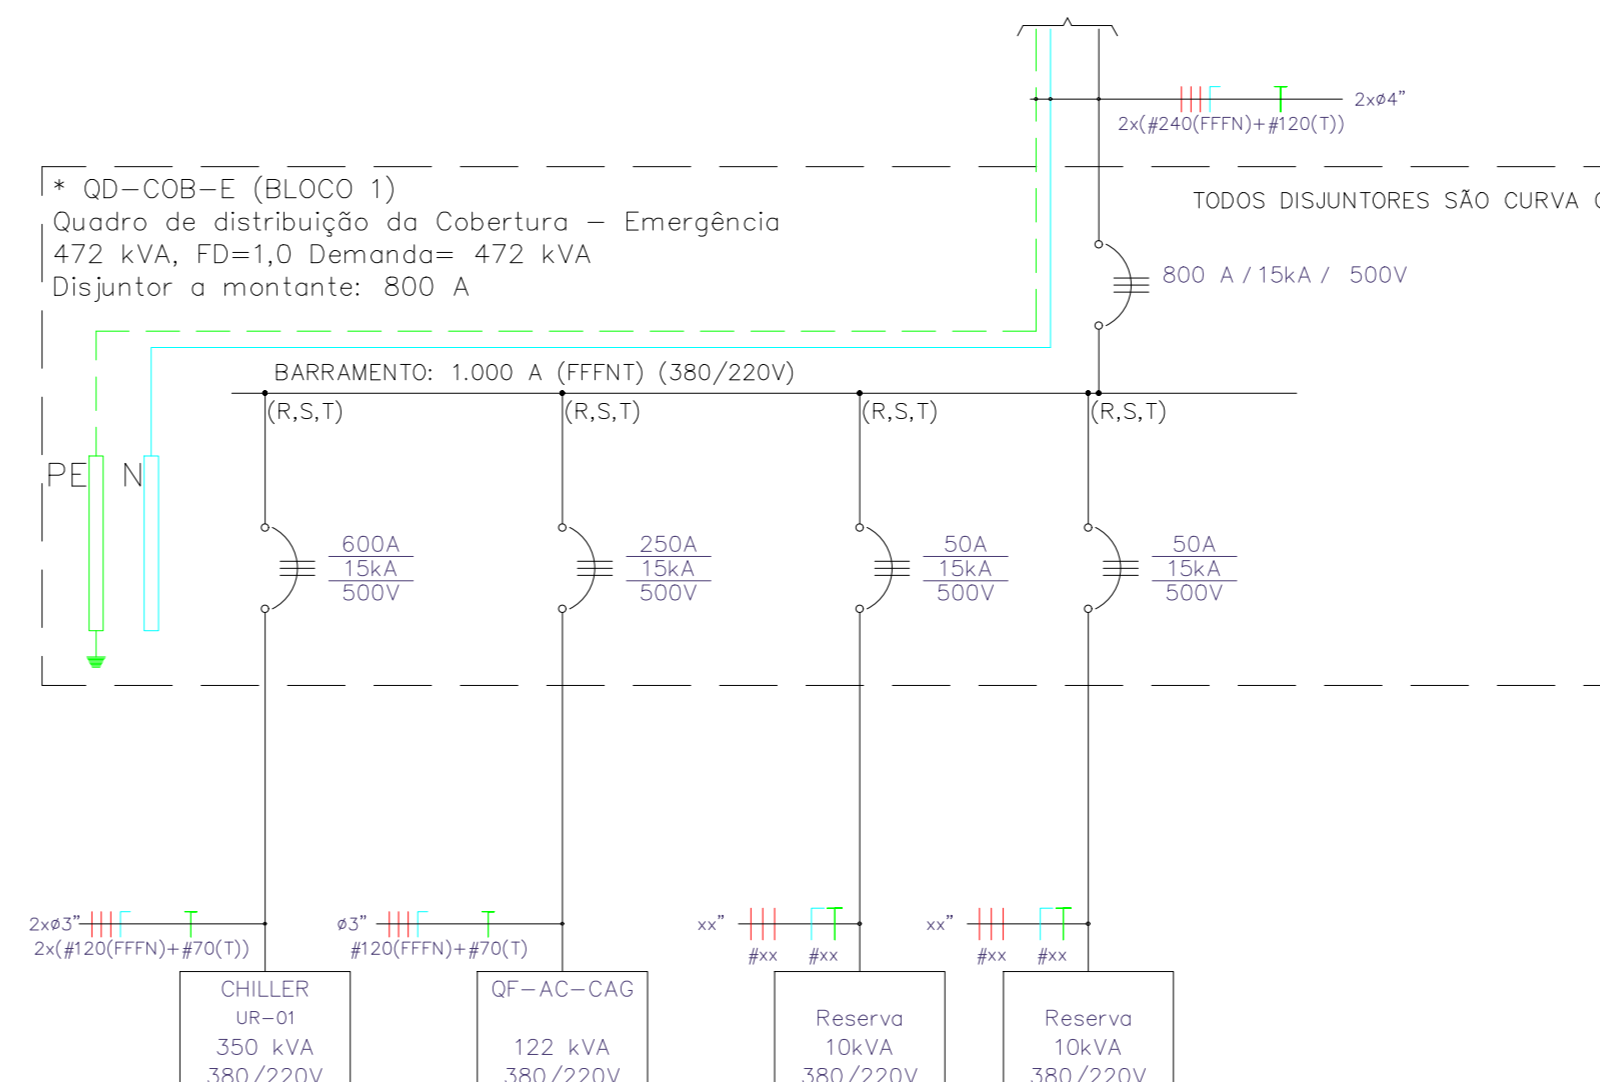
2xø4"
2x(#240(FFFN)+#120(T))

* QD-COB-E (BLOCO 1)
Quadro de distribuição da Cobertura - Emergência
472 kVA, FD=1,0 Demanda= 472 kVA
Disjuntor a montante: 800 A

TODOS DISJUNTORES SÃO CURVA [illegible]

800 A / 15kA / 500V

BARRAMENTO: 1.000 A (FFFNT) (380/220V)

(R,S,T)
(R,S,T)
(R,S,T)
(R,S,T)

PE
N

600A
15kA
500V

250A
15kA
500V

50A
15kA
500V

50A
15kA
500V

2xø3"
2x(#120(FFFN)+#70(T))

ø3"
#120(FFFN)+#70(T)

xx"
#xx
#xx

xx"
#xx
#xx

CHILLER
UR-01
350 kVA
380/220V

QF-AC-CAG
122 kVA
380/220V

Reserva
10kVA
380/220V

Reserva
10kVA
380/220V